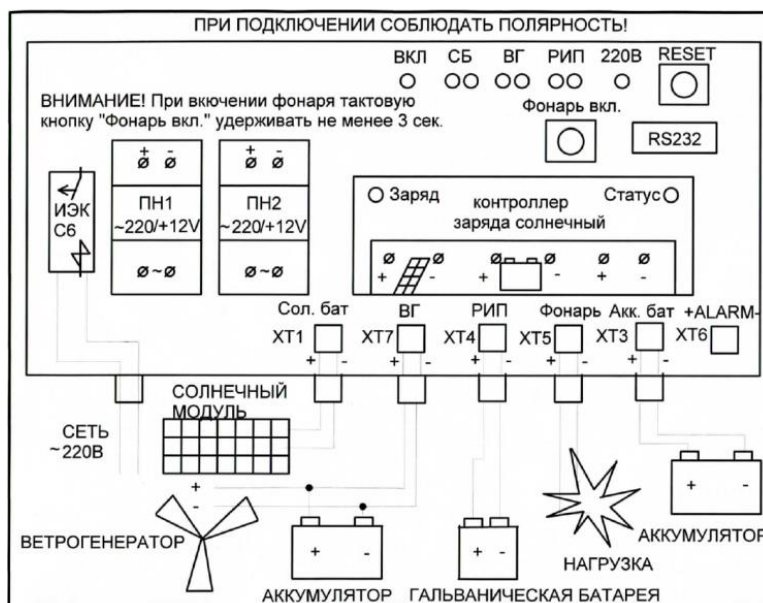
ПРИ ПОДКЛЮЧЕНИИ СОБЛЮДАТЬ ПОЛЯРНОСТЬ!

ВКЛ СБ ВГ РИП 220В RESET

ВНИМАНИЕ! При вкючении фонаря тактовую кнопку "Фонарь вкл." удерживать не менее 3 сек.

Фонарь вкл.

RS232

ИЭК С6

+ -

ПН1 ~220/+12V

~

+ -

ПН2 ~220/+12V

~

Заряд

контроллер заряда солнечный

Статус

+ - + - + -

Сол. бат XT1 + -

ВГ XT7 + -

РИП XT4 + -

Фонарь XT5 + -

Акк. бат XT3 + -

+ALARM- XT6

СОЛНЕЧНЫЙ МОДУЛЬ

СЕТЬ ~220В

+ -

ВЕТРОГЕНЕРАТОР

+ -

АККУМУЛЯТОР

+ -

ГАЛЬВАНИЧЕСКАЯ БАТАРЕЯ

НАГРУЗКА

+ -

АККУМУЛЯТОР